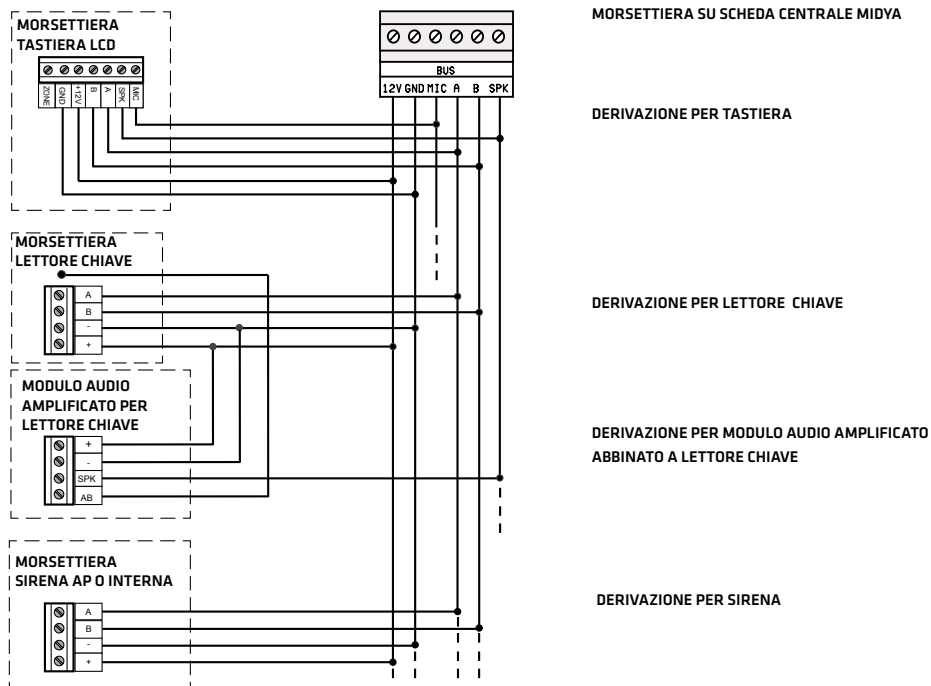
MORSETTIERA TASTIERA LCD

ZONE GND +12V B A SPK MIC

BUS

12V GND MIC A B SPK

MORSETTIERA SU SCHEDA CENTRALE MIDYA

DERIVAZIONE PER TASTIERA

MORSETTIERA LETTORE CHIAVE

A
B
-
+

DERIVAZIONE PER LETTORE CHIAVE

MODULO AUDIO AMPLIFICATO PER LETTORE CHIAVE

+
-
SPK
AB

DERIVAZIONE PER MODULO AUDIO AMPLIFICATO ABBINATO A LETTORE CHIAVE

MORSETTIERA SIRENA AP O INTERNA

A
B
-
+

DERIVAZIONE PER SIRENA